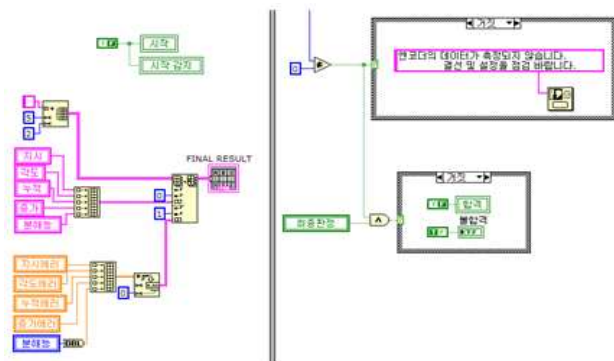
T F
시작
시작 감지
0
5
FINAL RESULT
지시
각도
누적
증가
분해능
0
1
지시에러
각도에러
누적에러
증가에러
0
분해능
DBL
0
거짓
엔코더의 데이터가 측정되지 않습니다. 결선 및 설정을 점검 바랍니다.
최종판정
거짓
합격
불합격